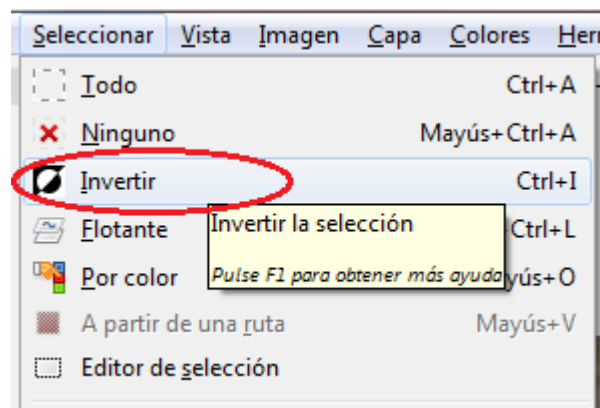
Seleccionar Vista Imagen Capa Colores Herr

Todo Ctrl+A
Ninguno Mayús+Ctrl+A
Invertir Ctrl+I
Flotante Ctrl+L
Por color yús+O
A partir de una ruta Mayús+V
Editor de selección

Invertir la selección
Pulse F1 para obtener más ayuda